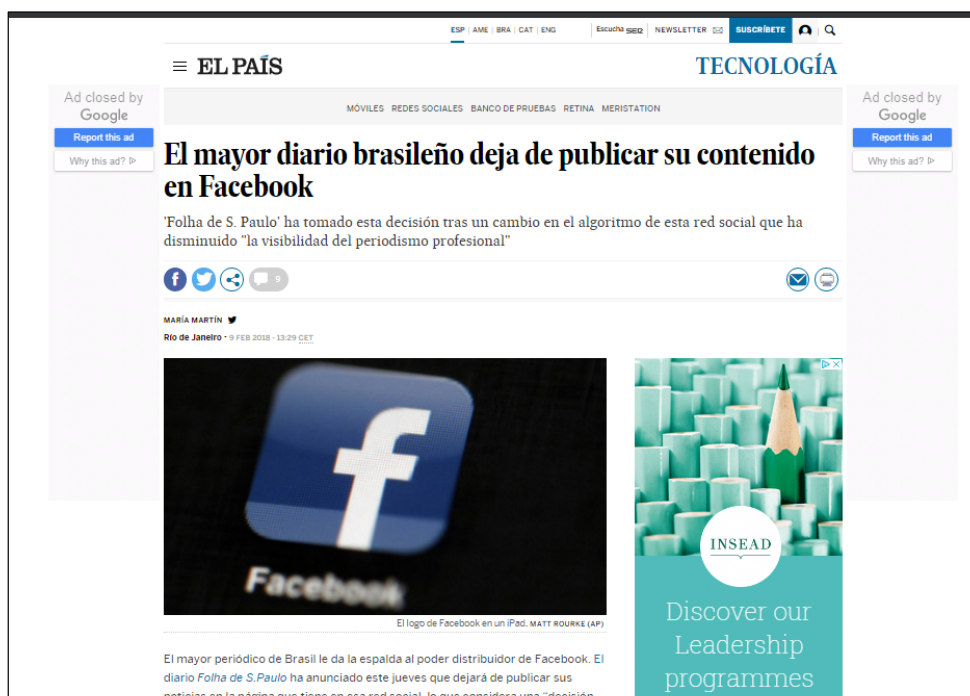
ESP | AME | BRA | CAT | ENG

Escucha SER | NEWSLETTER | SUSCRÍBETE

EL PAÍS

TECNOLOGÍA

Ad closed by Google
Report this ad
Why this ad?

MÓVILES REDES SOCIALES BANCO DE PRUEBAS RETINA MERISTATION

Ad closed by Google
Report this ad
Why this ad?

El mayor diario brasileño deja de publicar su contenido en Facebook

'Folha de S. Paulo' ha tomado esta decisión tras un cambio en el algoritmo de esta red social que ha disminuido "la visibilidad del periodismo profesional"

9

MARÍA MARTÍN

Río de Janeiro - 9 FEB 2018 - 13:29 CET

Facebook

El logo de Facebook en un iPad. MATT ROURKE (AP)

INSEAD

Discover our Leadership programmes

El mayor periódico de Brasil le da la espalda al poder distribuidor de Facebook. El diario Folha de S.Paulo ha anunciado este jueves que dejará de publicar sus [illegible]